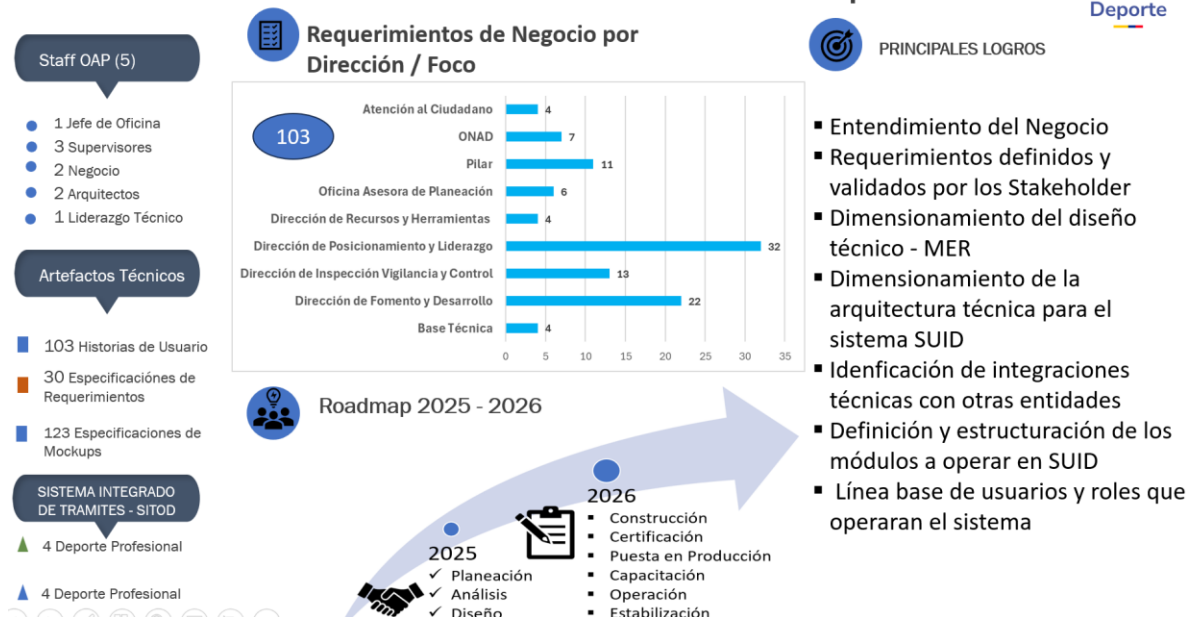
Deporte

Staff OAP (5)

1 Jefe de Oficina
3 Supervisores
2 Negocio
2 Arquitectos
1 Liderazgo Técnico

Artefactos Técnicos

103 Historias de Usuario
30 Especificaciónes de Requerimientos
123 Especificaciones de Mockups

SISTEMA INTEGRADO DE TRAMITES - SITOD

4 Deporte Profesional
4 Deporte Profesional

Requerimientos de Negocio por Dirección / Foco

103

| Dirección / Foco | Valor |
|---|---|
| Atención al Ciudadano | 4 |
| ONAD | 7 |
| Pilar | 11 |
| Oficina Asesora de Planeación | 6 |
| Dirección de Recursos y Herramientas | 4 |
| Dirección de Posicionamiento y Liderazgo | 32 |
| Dirección de Inspección Vigilancia y Control | 13 |
| Dirección de Fomento y Desarrollo | 22 |
| Base Técnica | 4 |

0 5 10 15 20 25 30 35

Roadmap 2025 - 2026

2025
✓ Planeación
✓ Análisis
✓ Diseño

2026
▪ Construcción
▪ Certificación
▪ Puesta en Producción
▪ Capacitación
▪ Operación
▪ Estabilización

PRINCIPALES LOGROS

▪ Entendimiento del Negocio
▪ Requerimientos definidos y validados por los Stakeholder
▪ Dimensionamiento del diseño técnico - MER
▪ Dimensionamiento de la arquitectura técnica para el sistema SUID
▪ Idenficación de integraciones técnicas con otras entidades
▪ Definición y estructuración de los módulos a operar en SUID
▪ Línea base de usuarios y roles que operaran el sistema